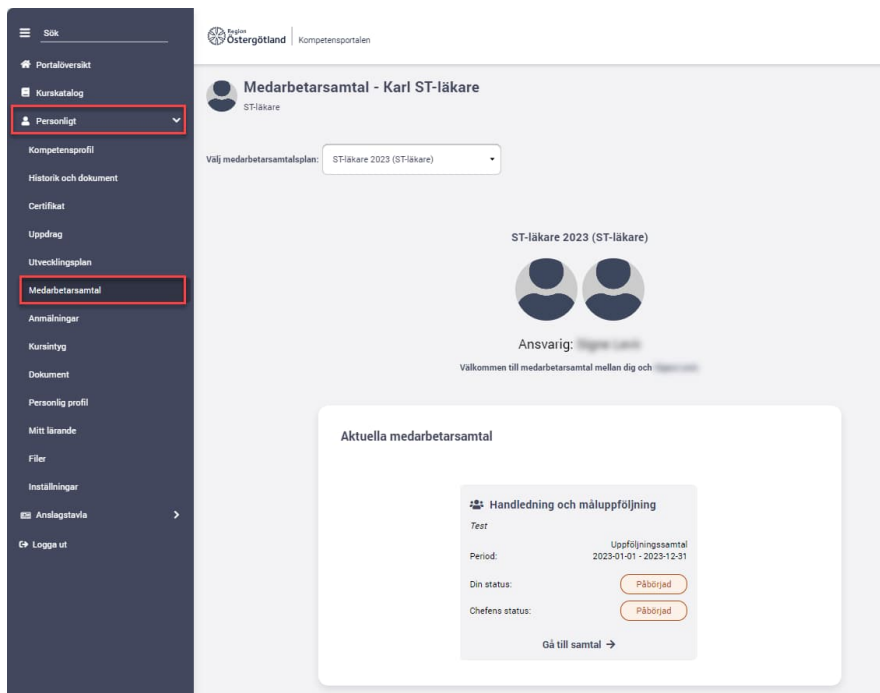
Sök

Portalöversikt

Kurskatalog

Personligt

Kompetensprofil

Historik och dokument

Certifikat

Uppdrag

Utvecklingsplan

Medarbetarsamtal

Anmälningar

Kursintyg

Dokument

Personlig profil

Mitt lärande

Filer

Inställningar

Anslagstavla

Logga ut

Region Östergötland | Kompetensportalen

Medarbetarsamtal - Karl ST-läkare

ST-läkare

Välj medarbetarsamtalsplan: ST-läkare 2023 (ST-läkare)

ST-läkare 2023 (ST-läkare)

Ansvarig: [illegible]

Välkommen till medarbetarsamtal mellan dig och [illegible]

Aktuella medarbetarsamtal

Handledning och måluppföljning

Test

Uppföljningssamtal

Period: 2023-01-01 - 2023-12-31

Din status: Påbörjad

Chefens status: Påbörjad

Gå till samtal →